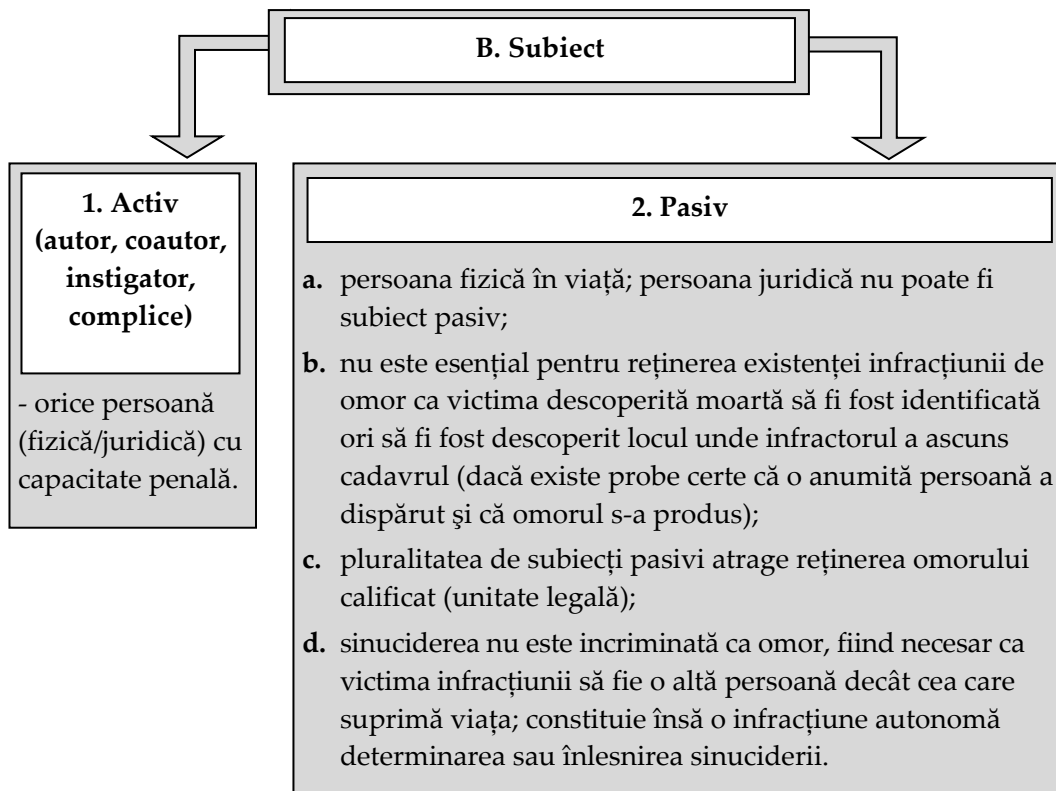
B. Subiect

1. Activ (autor, coautor, instigator, complice)

- orice persoană (fizică/juridică) cu capacitate penală.

2. Pasiv

a. persoana fizică în viață; persoana juridică nu poate fi subiect pasiv;

b. nu este esențial pentru reținerea existenței infracțiunii de omor ca victima descoperită moartă să fi fost identificată ori să fi fost descoperit locul unde infractorul a ascuns cadavrul (dacă existe probe certe că o anumită persoană a dispărut şi că omorul s-a produs);

c. pluralitatea de subiecți pasivi atrage reținerea omorului calificat (unitate legală);

d. sinuciderea nu este incriminată ca omor, fiind necesar ca victima infracțiunii să fie o altă persoană decât cea care suprimă viața; constituie însă o infracțiune autonomă determinarea sau înlesnirea sinuciderii.